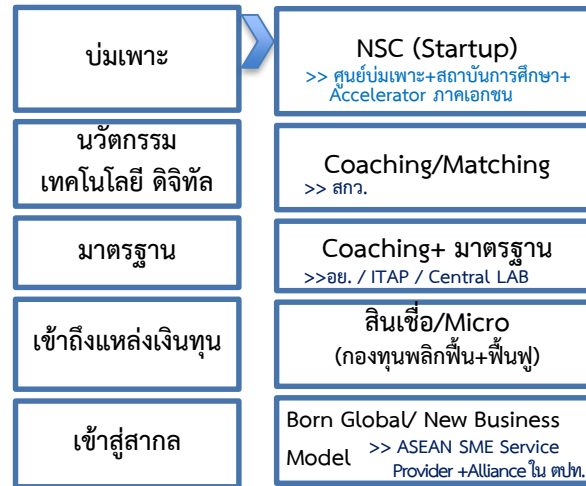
บ่มเพาะ

NSC (Startup)
>> ศูนย์บ่มเพาะ+สถาบันการศึกษา+ Accelerator ภาคเอกชน

นวัตกรรม เทคโนโลยี ดิจิทัล

Coaching/Matching
>> สกว.

มาตรฐาน

Coaching+ มาตรฐาน
>>อย. / ITAP / Central LAB

เข้าถึงแหล่งเงินทุน

สินเชื่อ/Micro
(กองทุนพลิกฟื้น+ฟื้นฟู)

เข้าสู่สากล

Born Global/ New Business Model
>> ASEAN SME Service Provider +Alliance ใน ตปท.